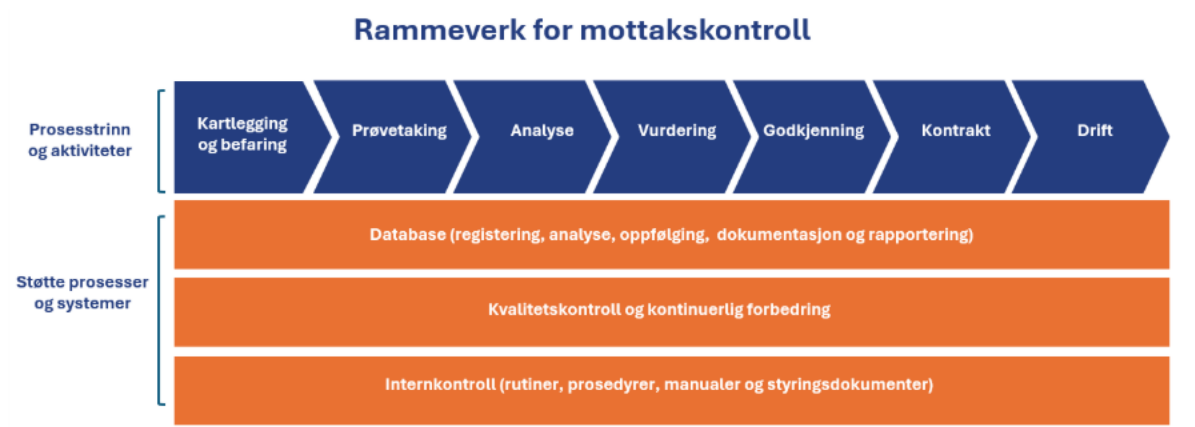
Rammeverk for mottakskontroll

Prosesstrinn og aktiviteter

Kartlegging og befaring

Prøvetaking

Analyse

Vurdering

Godkjenning

Kontrakt

Drift

Støtte prosesser og systemer

Database (registering, analyse, oppfølging, dokumentasjon og rapportering)

Kvalitetskontroll og kontinuerlig forbedring

Internkontroll (rutiner, prosedyrer, manualer og styringsdokumenter)